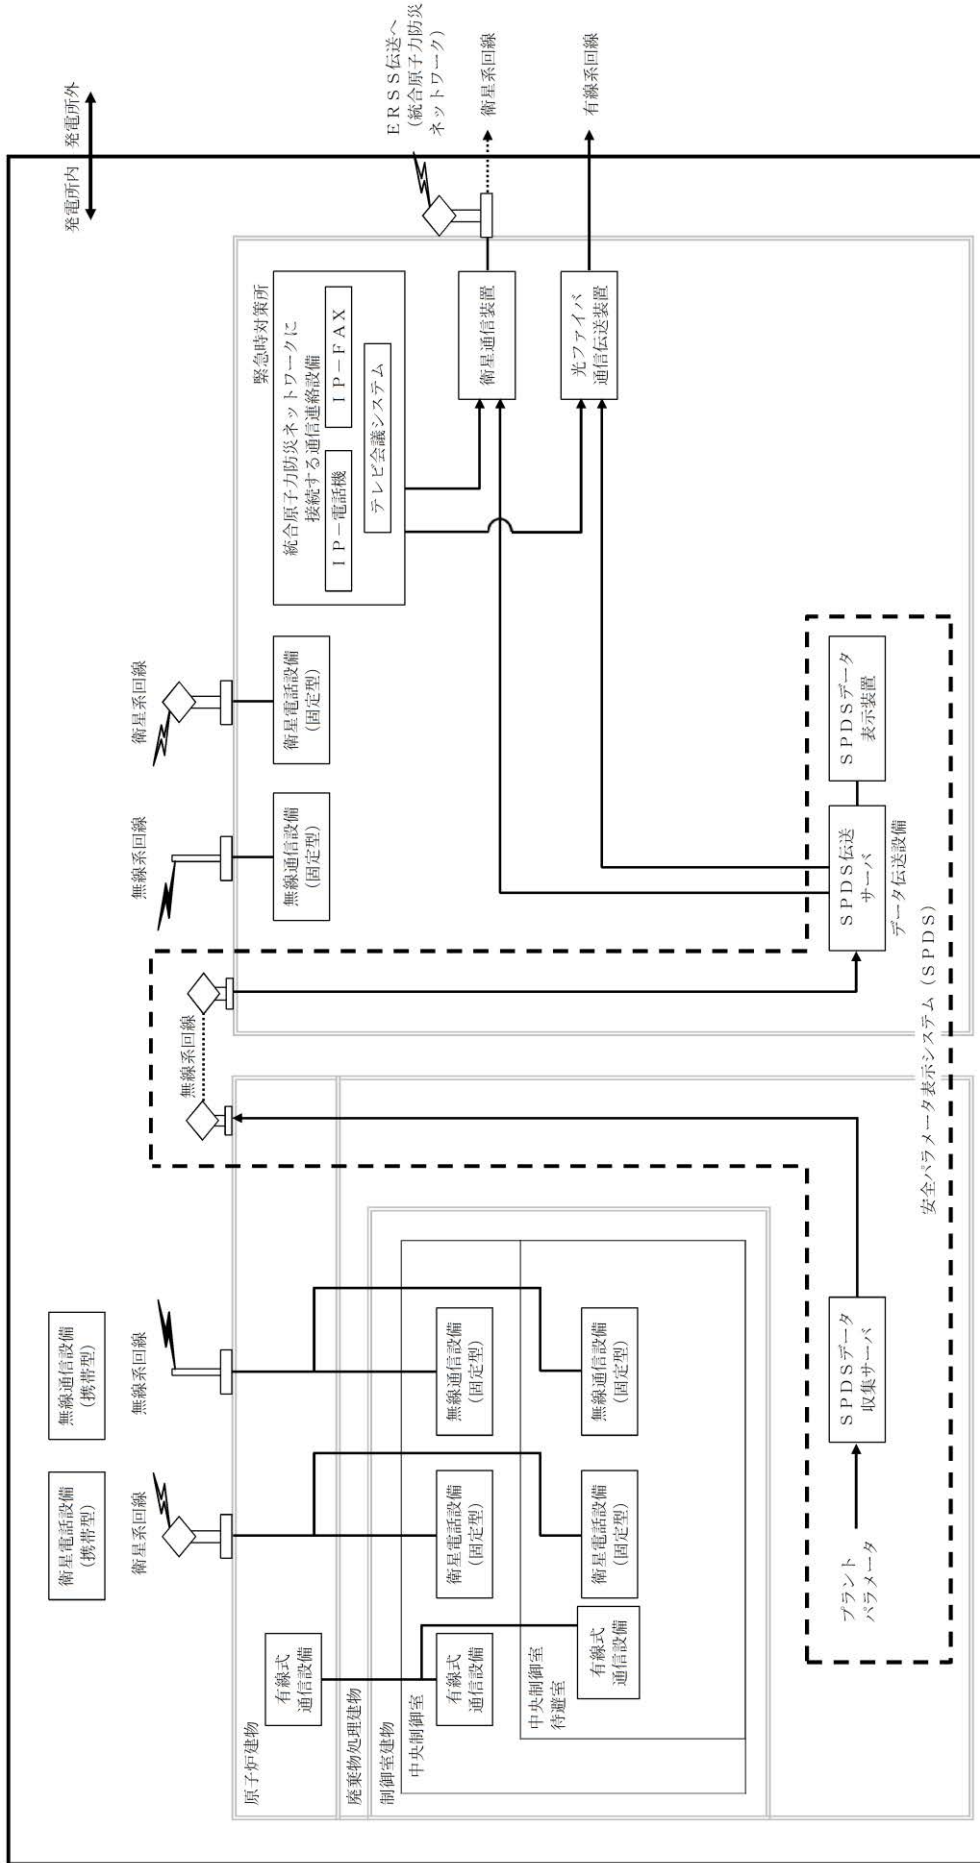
発電所外
発電所内

ERSS伝送へ
（統合原子力防災
ネットワーク）

衛星系回線

有線系回線

緊急時対策所

統合原子力防災ネットワークに
接続する通信連絡設備

IP−電話機

IP−FAX

テレビ会議システム

衛星通信装置

光ファイバ
通信伝送装置

衛星系回線

衛星電話設備
（固定型）

無線系回線

無線通信設備
（固定型）

SPDS伝送
サーバ

SPDSデータ
表示装置

データ伝送設備

無線系回線

安全パラメータ表示システム（SPDS）

衛星電話設備
（携帯型）

無線通信設備
（携帯型）

衛星系回線

無線系回線

原子炉建物

有線式
通信設備

廃棄物処理建物

制御室建物

中央制御室

有線式
通信設備

衛星電話設備
（固定型）

無線通信設備
（固定型）

中央制御室
待避室

有線式
通信設備

衛星電話設備
（固定型）

無線通信設備
（固定型）

プラント
パラメータ

SPDSデータ
収集サーバ